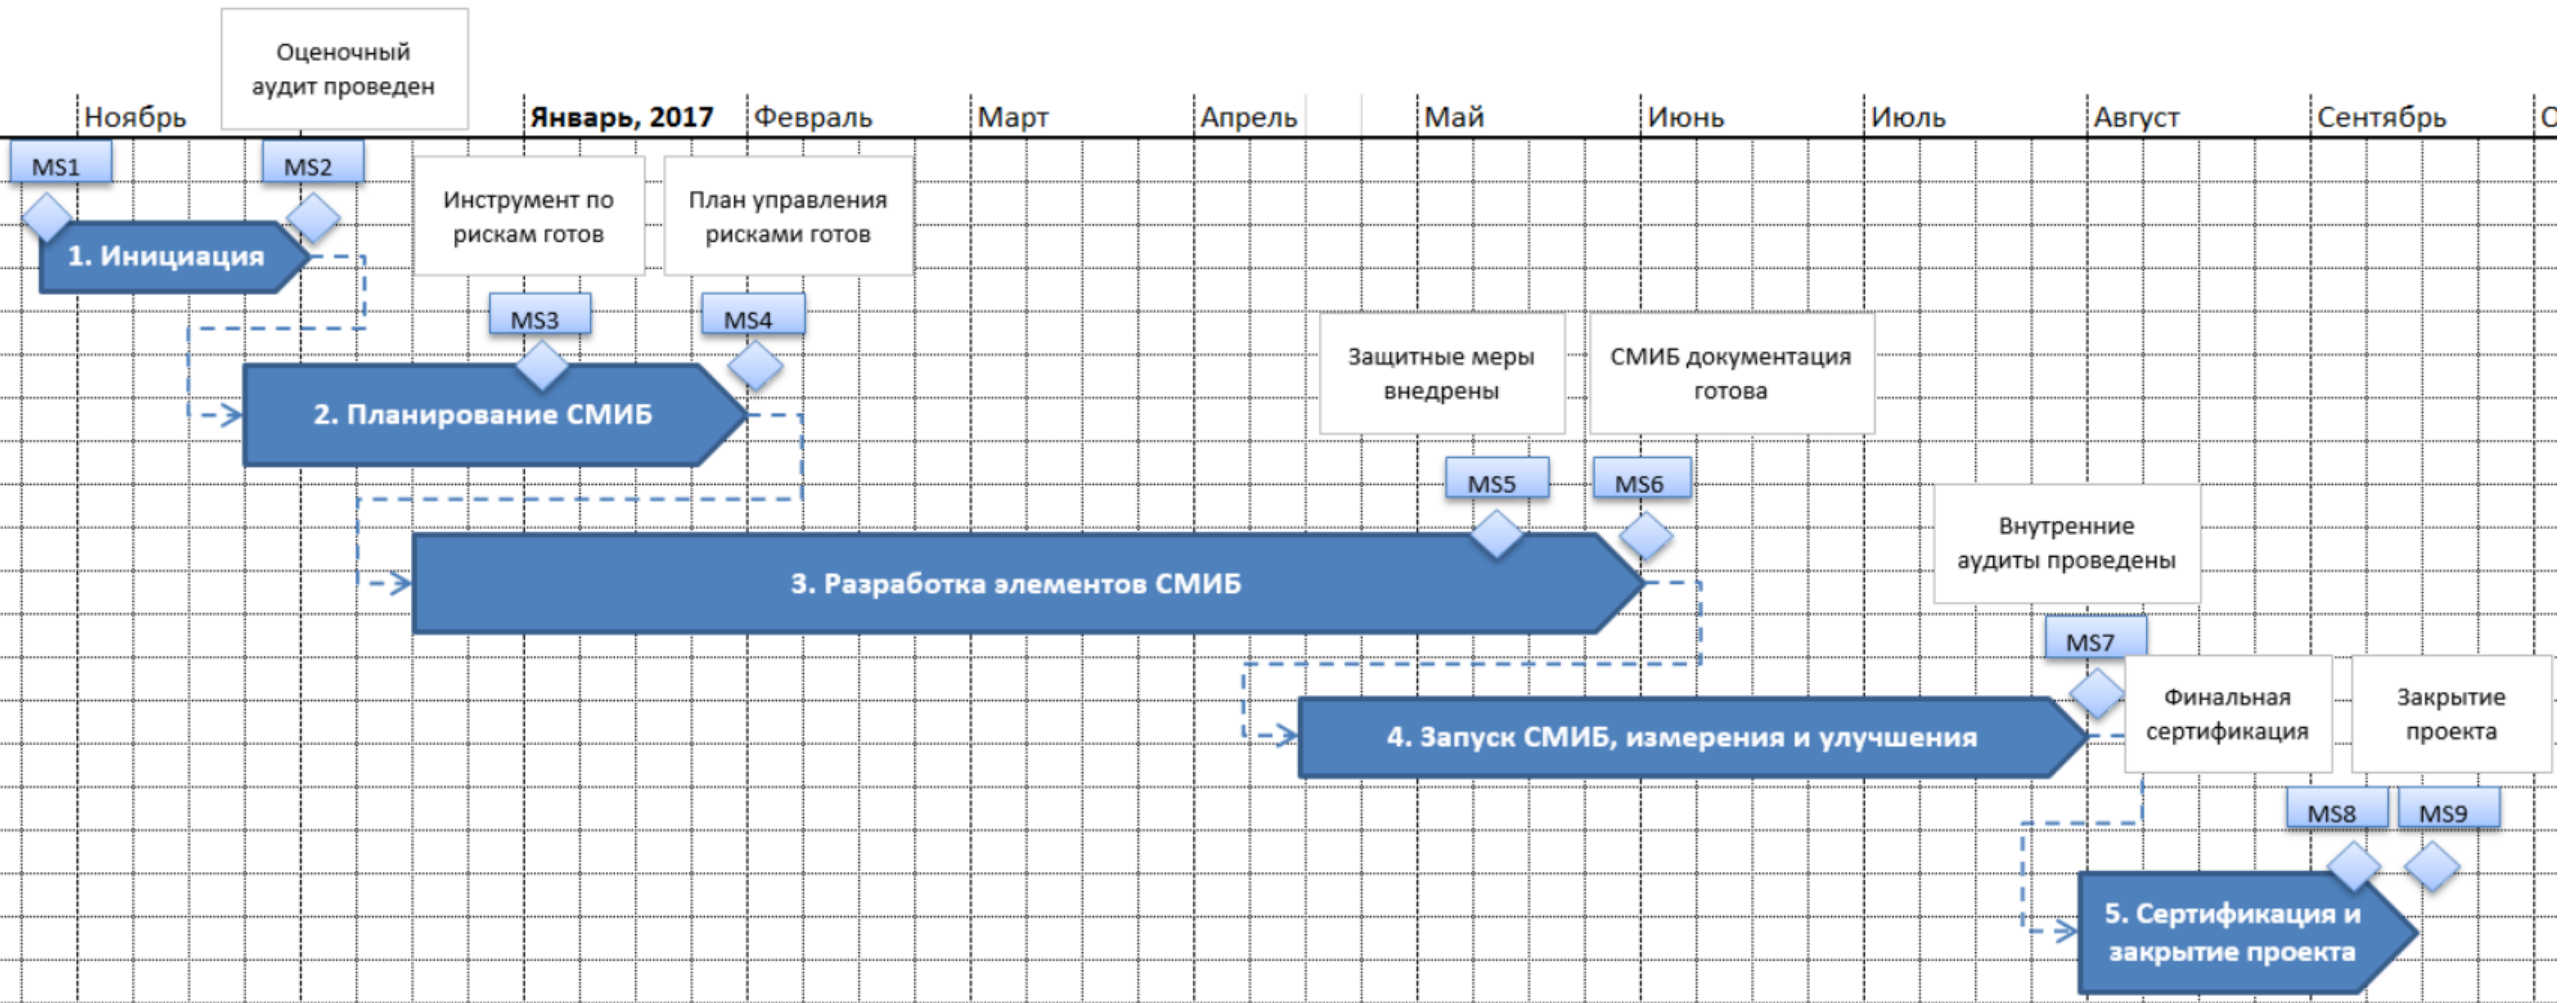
Оценочный аудит проведен

Ноябрь | Январь, 2017 | Февраль | Март | Апрель | Май | Июнь | Июль | Август | Сентябрь | О

MS1

MS2

1. Инициация

Инструмент по рискам готов

План управления рисками готов

MS3

MS4

2. Планирование СМИБ

Защитные меры внедрены

СМИБ документация готова

MS5

MS6

Внутренние аудиты проведены

3. Разработка элементов СМИБ

MS7

Финальная сертификация

Закрытие проекта

4. Запуск СМИБ, измерения и улучшения

MS8

MS9

5. Сертификация и закрытие проекта